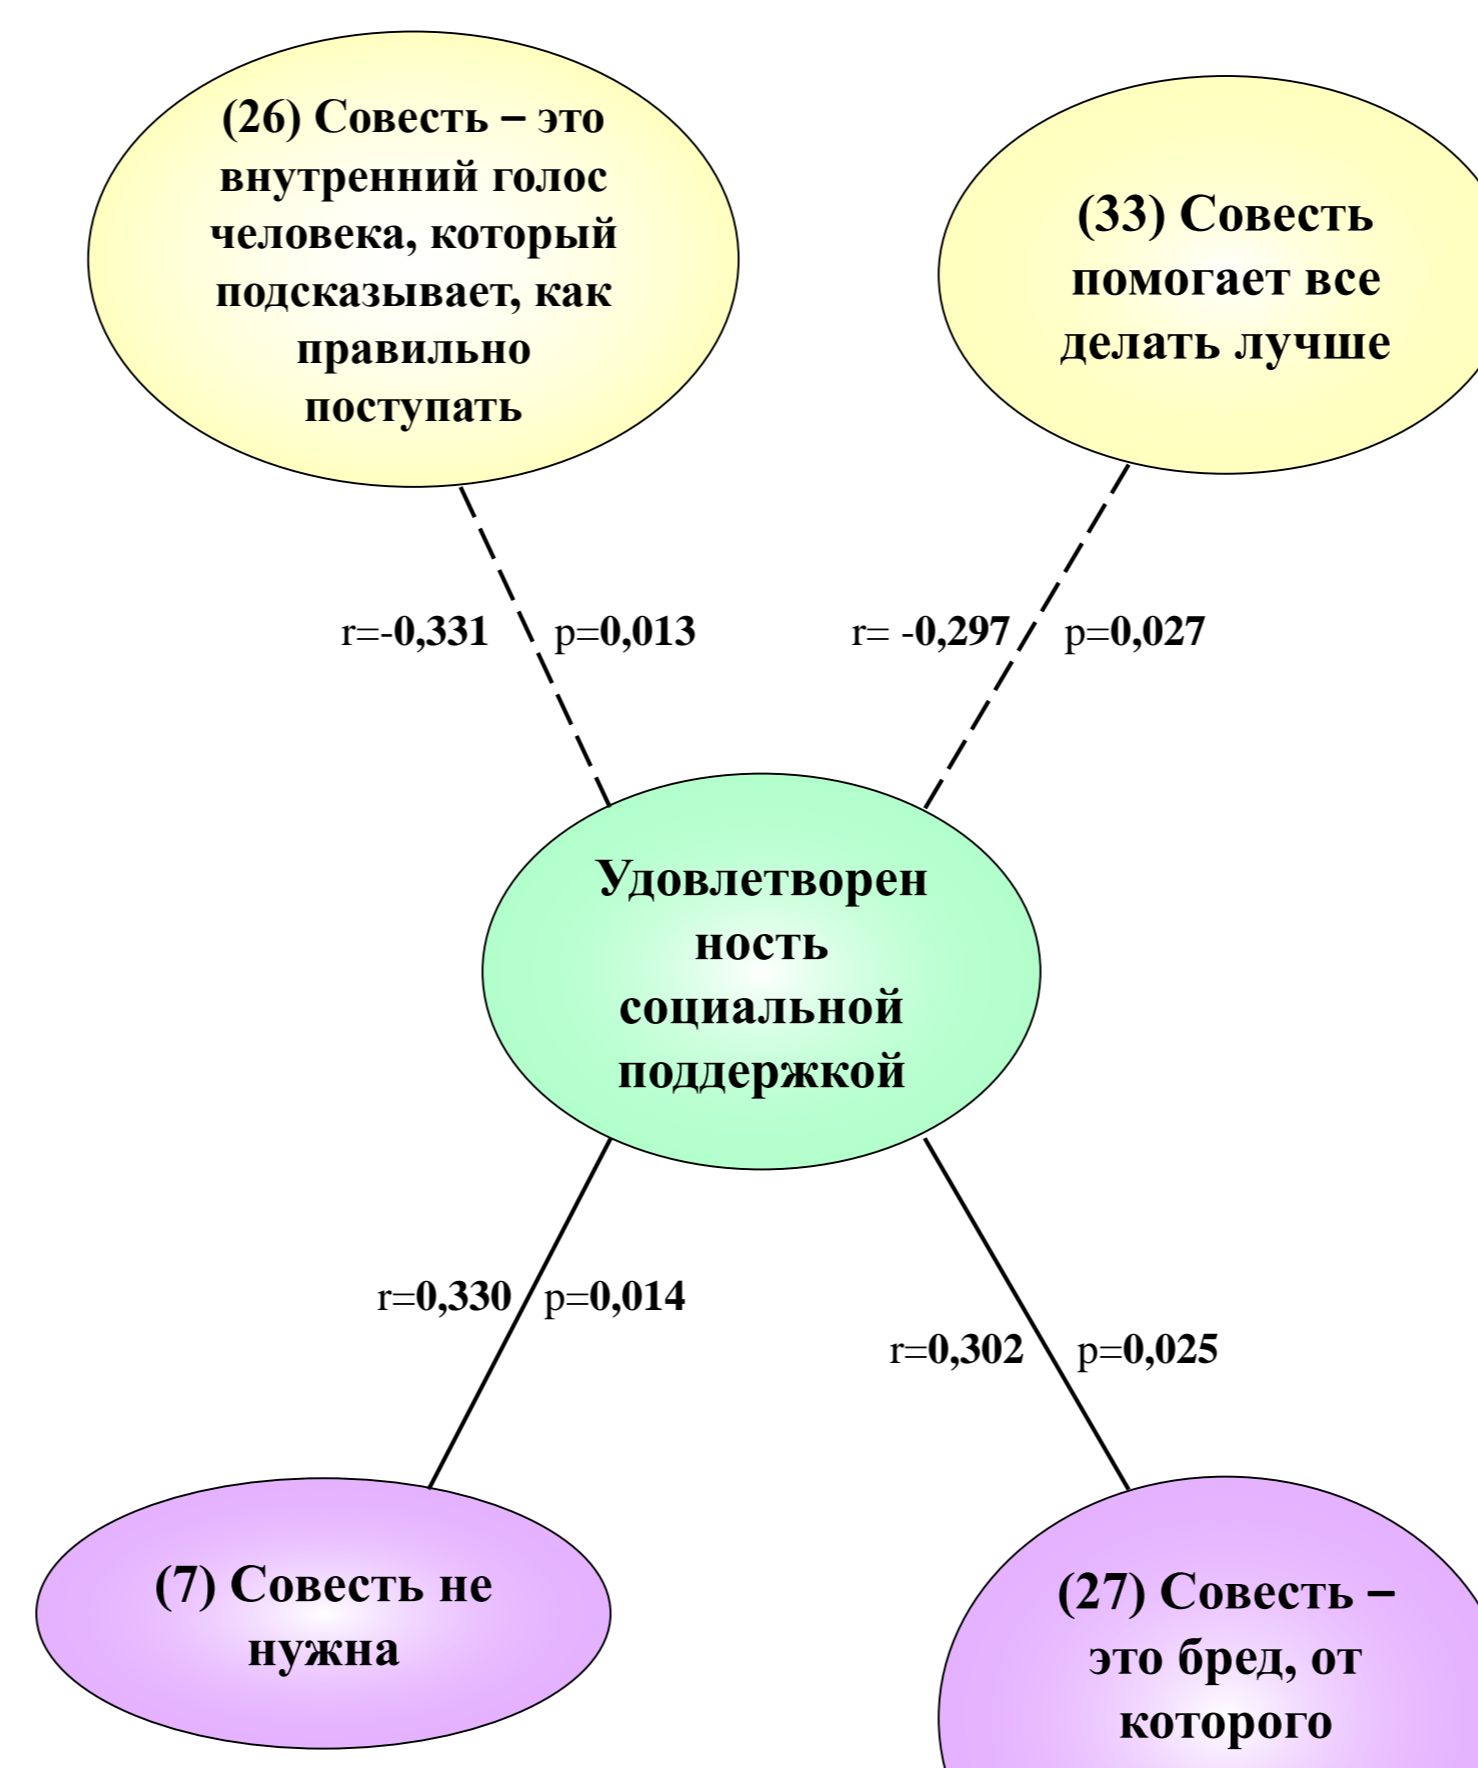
(26) Совесть – это внутренний голос человека, который подсказывает, как правильно поступать

(33) Совесть помогает все делать лучше

r=-0,331 p=0,013

r= -0,297 p=0,027

Удовлетворен ность социальной поддержкой

r=0,330 p=0,014

r=0,302 p=0,025

(7) Совесть не нужна

(27) Совесть – это бред, от которого